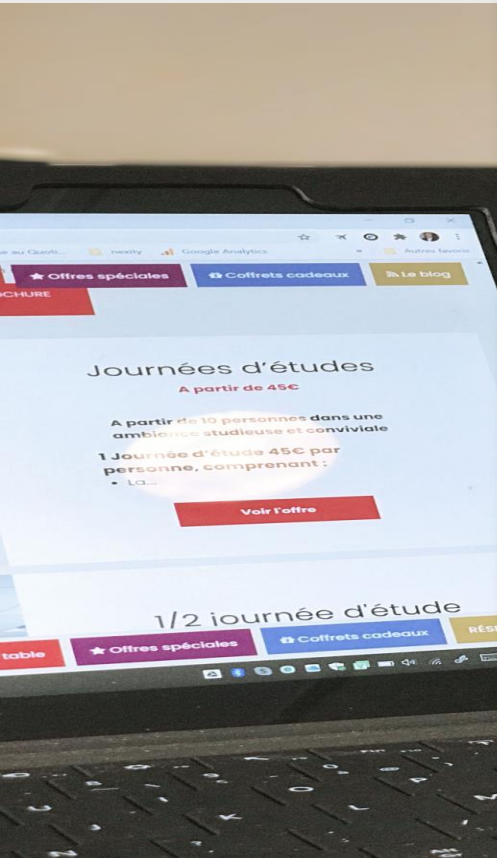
e au Quoti... nexity Google Analytics Autres favoris

Offres spéciales Coffrets cadeaux Le blog

OCHURE

Journées d'études

A partir de 45€

A partir de 10 personnes dans une ambiance studieuse et conviviale

1 Journée d'étude 45€ par personne, comprenant :

• La...

Voir l'offre

1/2 journée d'étude

table Offres spéciales Coffrets cadeaux RÉS